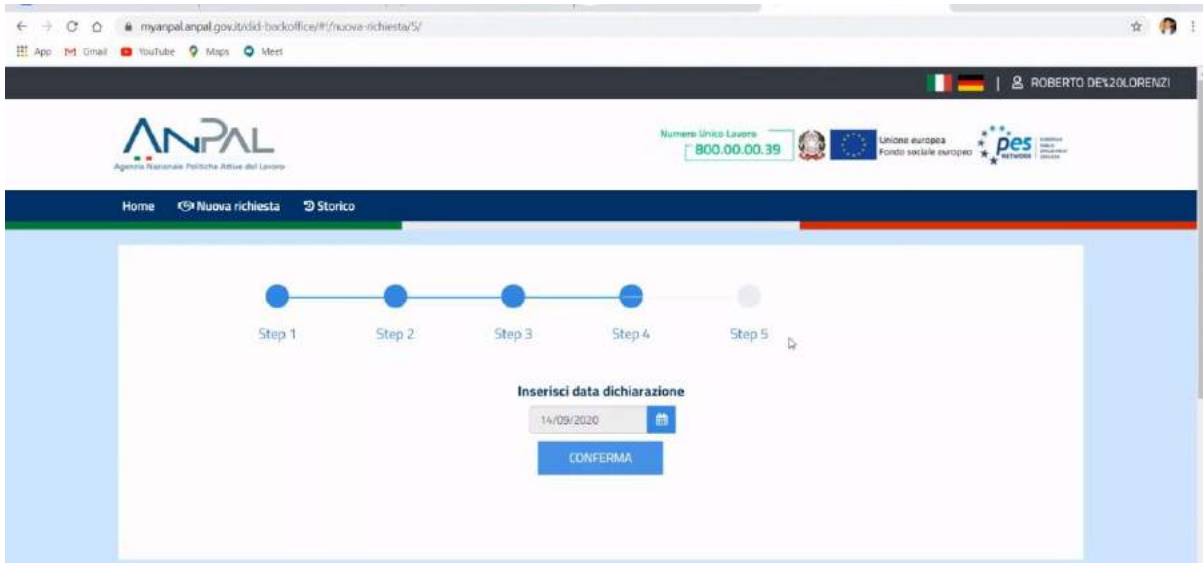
myanpal.anpal.gov.it/did-backoffice/#!/nuova-richiesta/5/

App Gmail YouTube Maps Meet

ROBERTO DE%20LORENZI

ANPAL
Agenzia Nazionale Politiche Attive del Lavoro

Numero Unico Lavoro
800.00.00.39

Unione europea
Fondo sociale europeo

pes
NETWORK

Home Nuova richiesta Storico

Step 1 Step 2 Step 3 Step 4 Step 5

Inserisci data dichiarazione

14/09/2020

CONFERMA